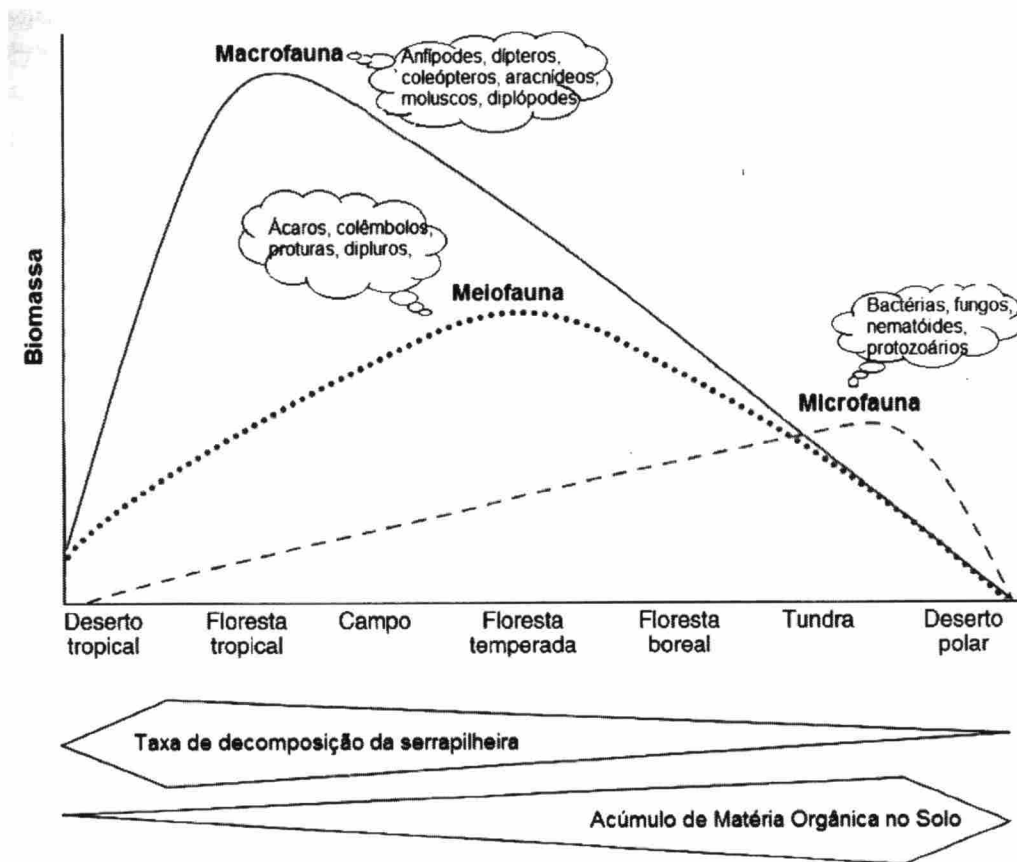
Macrofauna

Anfípodes, dípteros, coleópteros, aracnídeos, moluscos, diplópodes

Ácaros, colêmbolos, proturas, dipluros,

Meiofauna

Bactérias, fungos, nematóides, protozoários

Microfauna

Biomassa

Deserto tropical

Floresta tropical

Campo

Floresta temperada

Floresta boreal

Tundra

Deserto polar

Taxa de decomposição da serrapilheira

Acúmulo de Matéria Orgânica no Solo